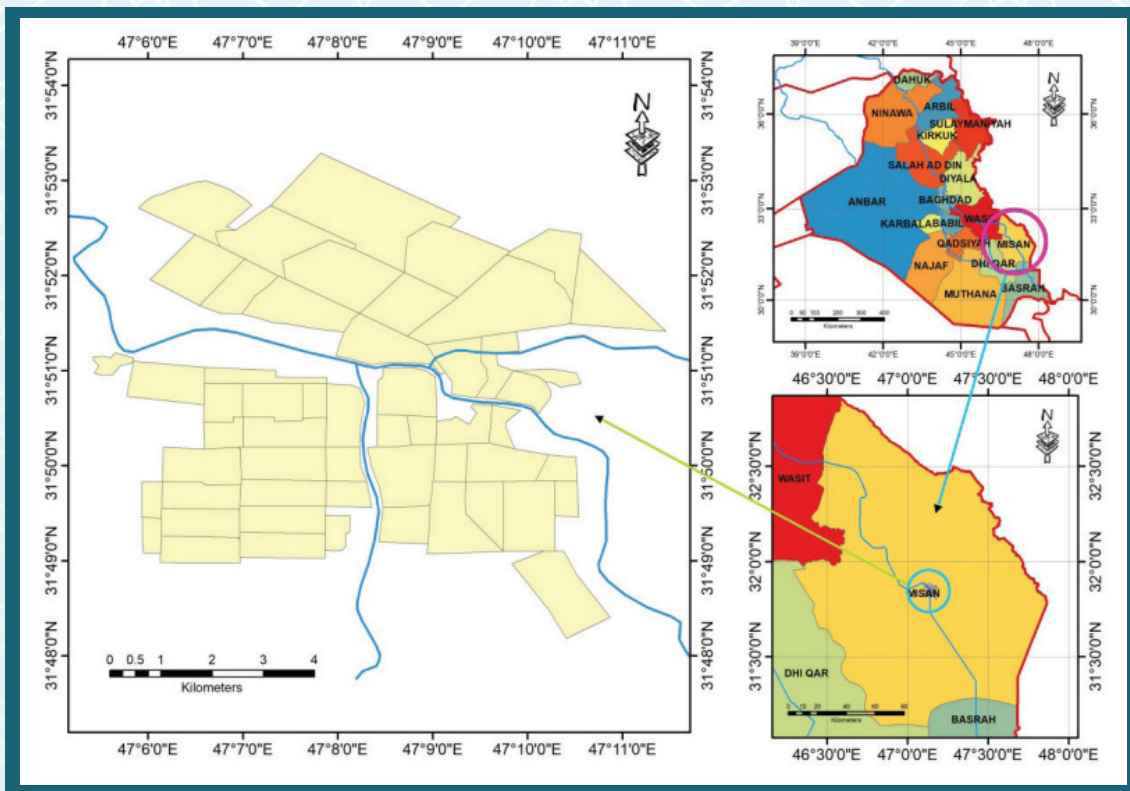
47°6'0"E 47°7'0"E 47°8'0"E 47°9'0"E 47°10'0"E 47°11'0"E

31°54'0"N 31°53'0"N 31°52'0"N 31°51'0"N 31°50'0"N 31°49'0"N 31°48'0"N

31°54'0"N 31°53'0"N 31°52'0"N 31°51'0"N 31°50'0"N 31°49'0"N 31°48'0"N

N

0 0.5 1 2 3 4
Kilometers

47°6'0"E 47°7'0"E 47°8'0"E 47°9'0"E 47°10'0"E 47°11'0"E

39°0'0"E 42°0'0"E 45°0'0"E 48°0'0"E

N

DAHUK
NINAWA
ARBIL
SULAYMANIYAH
KIRKUK
SALAH AD DIN
DIYALA
ANBAR
BAGHDAD
WASIT
KARBALA
BABIL
QADSIYAH
MISAN
NAJAF
DHI QAR
MUTHANA
BASRAH

36°0'0"N 33°0'0"N 30°0'0"N

0 50 100 200 300 400
Kilometers

39°0'0"E 42°0'0"E 45°0'0"E 48°0'0"E

46°30'0"E 47°0'0"E 47°30'0"E 48°0'0"E

N

32°30'0"N 32°0'0"N 31°30'0"N

32°30'0"N 32°0'0"N 31°30'0"N

WASIT
MISAN
DHI QAR
BASRAH

0 10 20 40 60 80
Kilometers

46°30'0"E 47°0'0"E 47°30'0"E 48°0'0"E